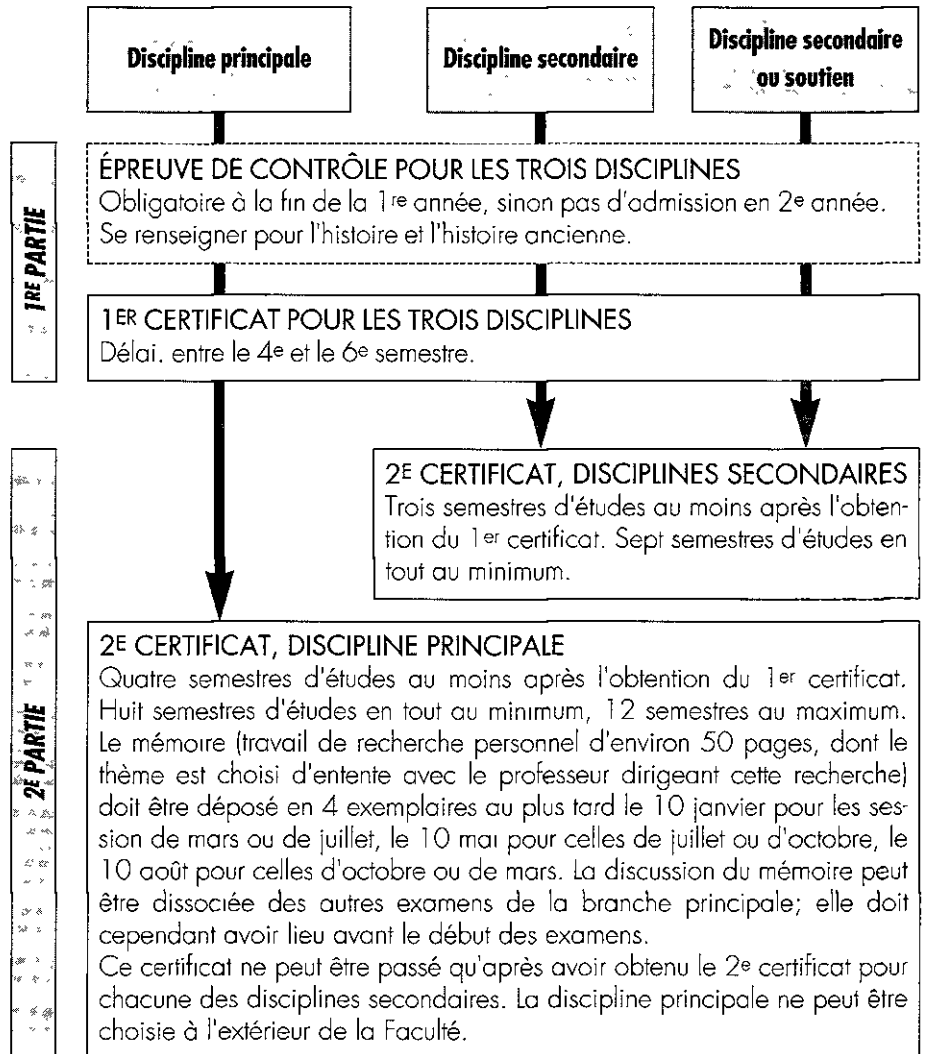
Discipline principale

Discipline secondaire

Discipline secondaire ou soutien

1RE PARTIE

ÉPREUVE DE CONTRÔLE POUR LES TROIS DISCIPLINES
Obligatoire à la fin de la 1re année, sinon pas d'admission en 2e année. Se renseigner pour l'histoire et l'histoire ancienne.

1ER CERTIFICAT POUR LES TROIS DISCIPLINES
Délai. entre le 4e et le 6e semestre.

2E PARTIE

2E CERTIFICAT, DISCIPLINES SECONDAIRES
Trois semestres d'études au moins après l'obtention du 1er certificat. Sept semestres d'études en tout au minimum.

2E CERTIFICAT, DISCIPLINE PRINCIPALE
Quatre semestres d'études au moins après l'obtention du 1er certificat. Huit semestres d'études en tout au minimum, 12 semestres au maximum. Le mémoire (travail de recherche personnel d'environ 50 pages, dont le thème est choisi d'entente avec le professeur dirigeant cette recherche) doit être déposé en 4 exemplaires au plus tard le 10 janvier pour les session de mars ou de juillet, le 10 mai pour celles de juillet ou d'octobre, le 10 août pour celles d'octobre ou de mars. La discussion du mémoire peut être dissociée des autres examens de la branche principale; elle doit cependant avoir lieu avant le début des examens.
Ce certificat ne peut être passé qu'après avoir obtenu le 2e certificat pour chacune des disciplines secondaires. La discipline principale ne peut être choisie à l'extérieur de la Faculté.